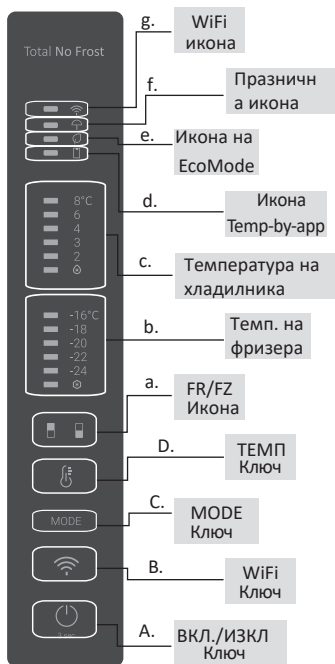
Total No Frost

g.
WiFi икона

f.
Празничн а икона

e.
Икона на EcoMode

d.
Икона Temp-by-app

8°C
6
4
3
2

c.
Температура на хладилника

-16°C
-18
-20
-22
-24

b.
Темп. на фризера

a.
FR/FZ Икона

D.
ТЕМП Ключ

MODE

C.
MODE Ключ

B.
WiFi Ключ

3 sec

A.
ВКЛ./ИЗКЛ Ключ